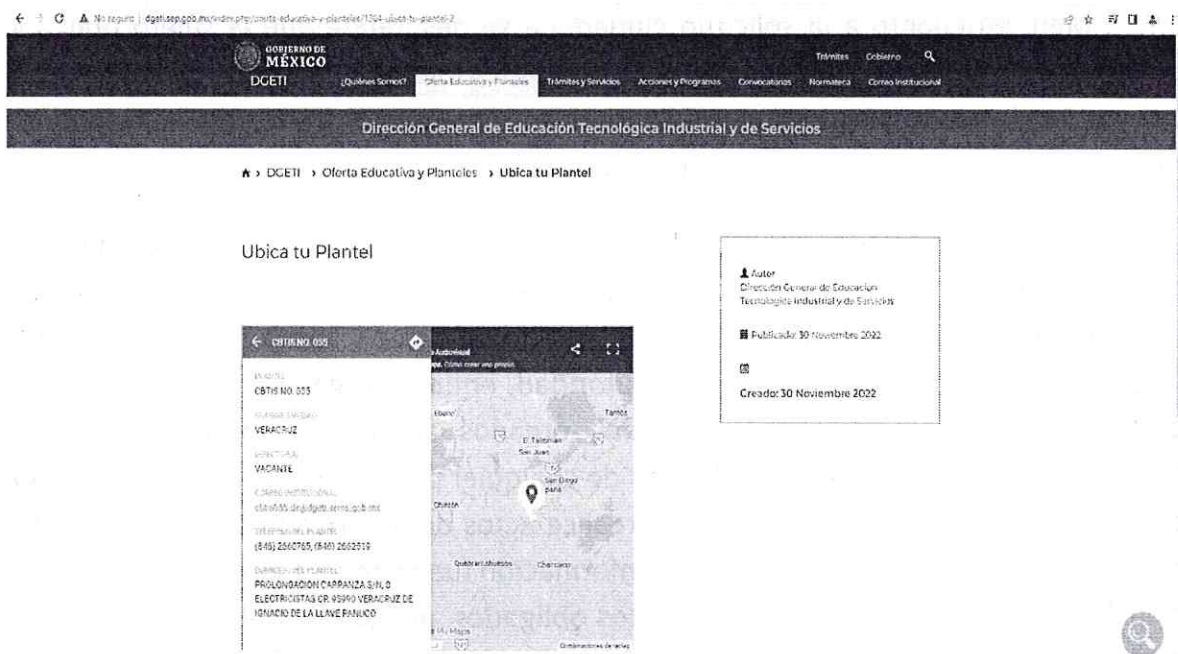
No seguro | dgeti.sep.gob.mx/index.php/oferta-educativa-y-planteles/1264-ubica-tu-plantel-2

GOBIERNO DE MÉXICO
DGETI
¿Quiénes Somos? Oferta Educativa y Planteles Trámites y Servicios Acciones y Programas Convocatorias Normateca Correo Institucional
Trámites Gobierno

Dirección General de Educación Tecnológica Industrial y de Servicios

DGETI › Oferta Educativa y Planteles › Ubica tu Plantel

Ubica tu Plantel

CBTIS NO. 055
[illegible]
CBTIS NO. 055
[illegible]
VERACRUZ
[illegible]
VACANTE
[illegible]
cbtis055.dir@dgeti.sems.gob.mx
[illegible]
(846) 2660765, (846) 2662519
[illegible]
PROLONGACION CARRANZA S/N, 0 ELECTRICISTAS CP. 95990 VERACRUZ DE IGNACIO DE LA LLAVE PANUCO

Autobásal
Cómo crear uno propio.
Ébano
Tantoy
El Tallarín
San Juan
San Diego
pánuco
Chicón
Quebrantahuesos
Chancarro
My Maps
Combinaciones de teclas

Autor
Dirección General de Educación Tecnológica Industrial y de Servicios

Publicado: 30 Noviembre 2022

Creado: 30 Noviembre 2022